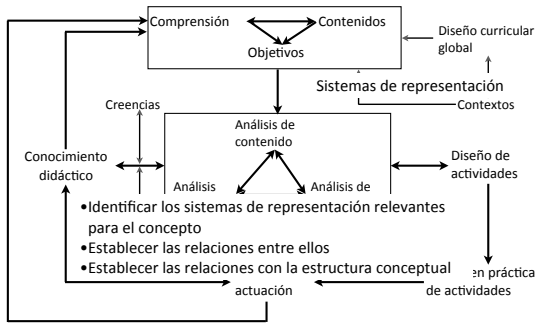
Comprensión

Contenidos

Objetivos

Diseño curricular global

Sistemas de representación

Contextos

Creencias

Análisis de contenido

Conocimiento didáctico

Análisis

Análisis de

Diseño de actividades

•Identificar los sistemas de representación relevantes para el concepto
•Establecer las relaciones entre ellos
•Establecer las relaciones con la estructura conceptual

en práctica de actividades

actuación